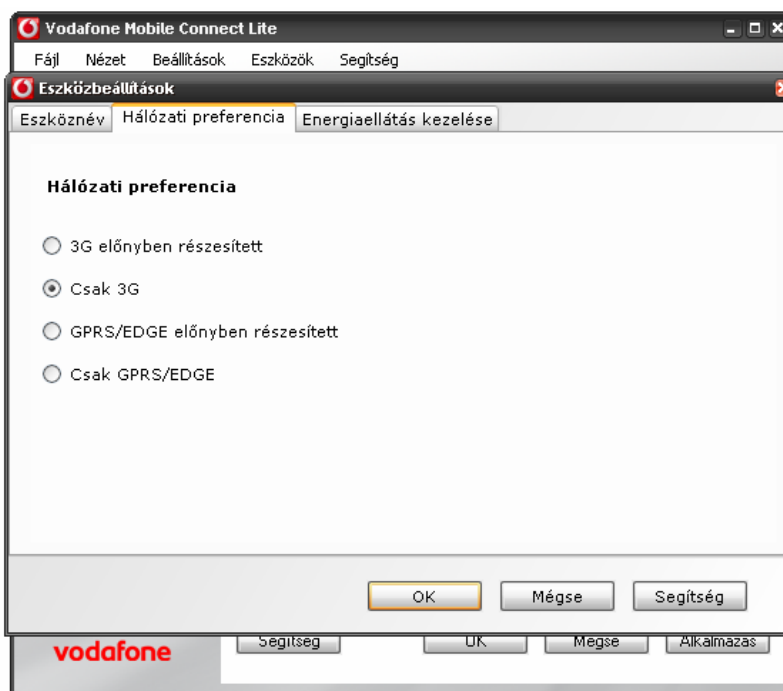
Vodafone Mobile Connect Lite

Fájl Nézet Beállítások Eszközök Segítség

Eszközbeállítások

Eszköznév Hálózati preferencia Energiaellátás kezelése

Hálózati preferencia

3G előnyben részesített

Csak 3G

GPRS/EDGE előnyben részesített

Csak GPRS/EDGE

OK Mégse Segítség

vodafone

Segítség OK Mégse Alkalmazás